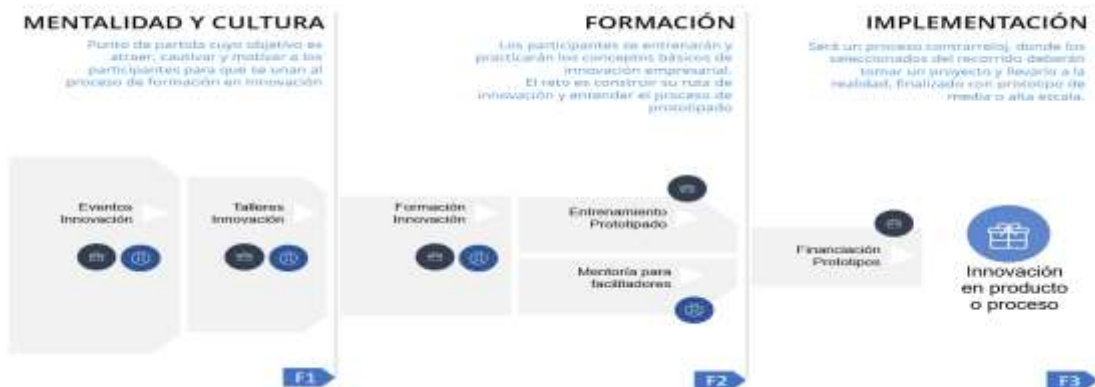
MENTALIDAD Y CULTURA

Punto de partida cuyo objetivo es atraer, cautivar y motivar a los participantes para que se unan al proceso de formación en innovación

FORMACIÓN

Los participantes se entrenarán y practicarán los conceptos básicos de innovación empresarial. El reto es construir su ruta de innovación y entender el proceso de prototipado

IMPLEMENTACIÓN

Será un proceso contrarreloj, donde los seleccionados del recorrido deberán tomar un proyecto y llevarlo a la realidad, finalizando con prototipo de media o alta escala.

Eventos Innovación

Talleres Innovación

Formación Innovación

Entrenamiento Prototipado

Mentoría para facilitadores

Financiación Prototipos

Innovación en producto o proceso

F1

F2

F3